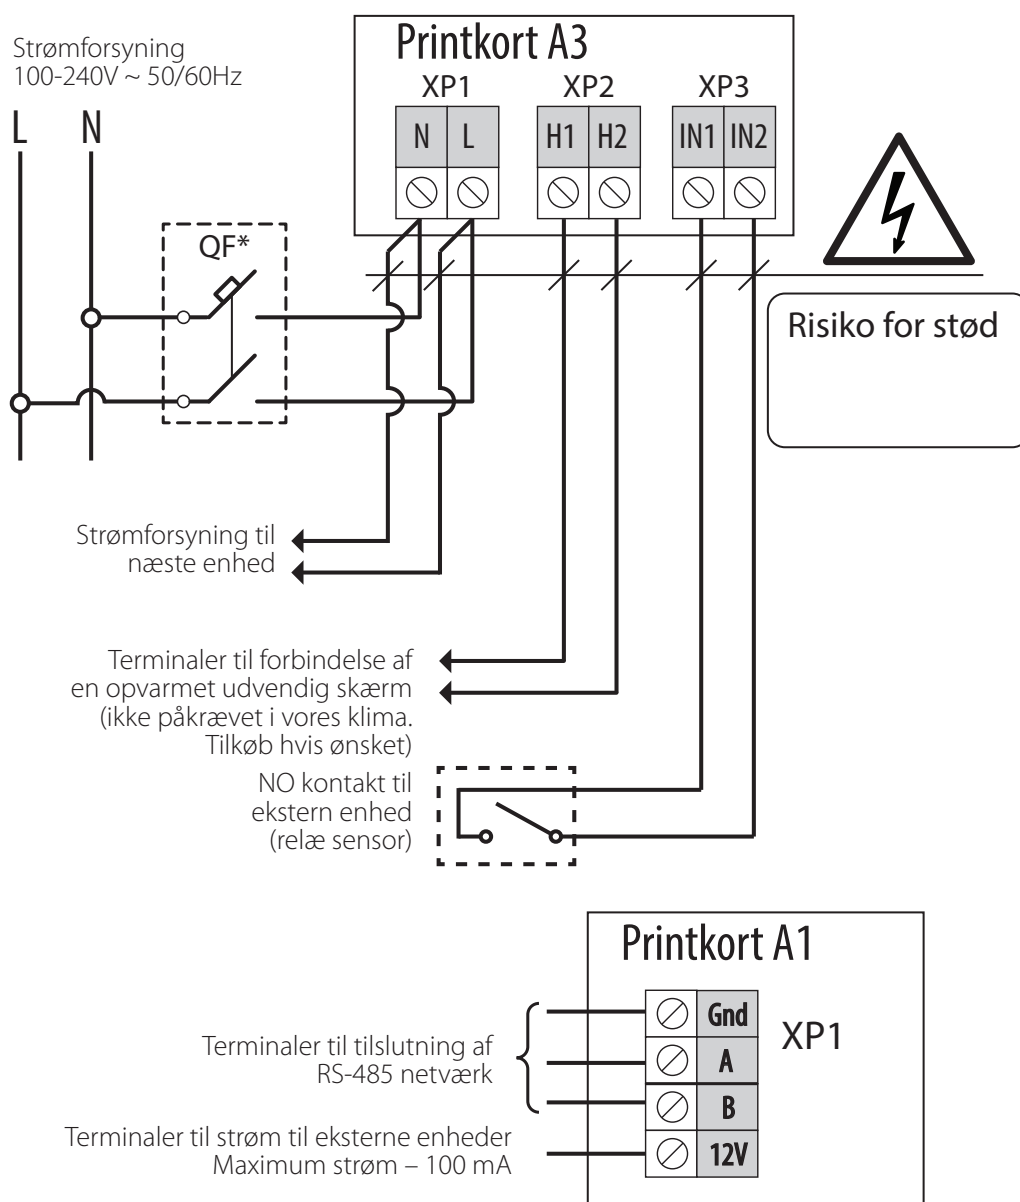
Strømforsyning
100-240V ~ 50/60Hz

L N

Printkort A3

XP1 XP2 XP3

N L H1 H2 IN1 IN2

QF*

Risiko for stød

Strømforsyning til
næste enhed

Terminaler til forbindelse af
en opvarmet udvendig skærm
(ikke påkrævet i vores klima.
Tilkøb hvis ønsket)

NO kontakt til
ekstern enhed
(relæ sensor)

Printkort A1

Gnd
A
B
12V

XP1

Terminaler til tilslutning af
RS-485 netværk

Terminaler til strøm til eksterne enheder
Maximum strøm – 100 mA